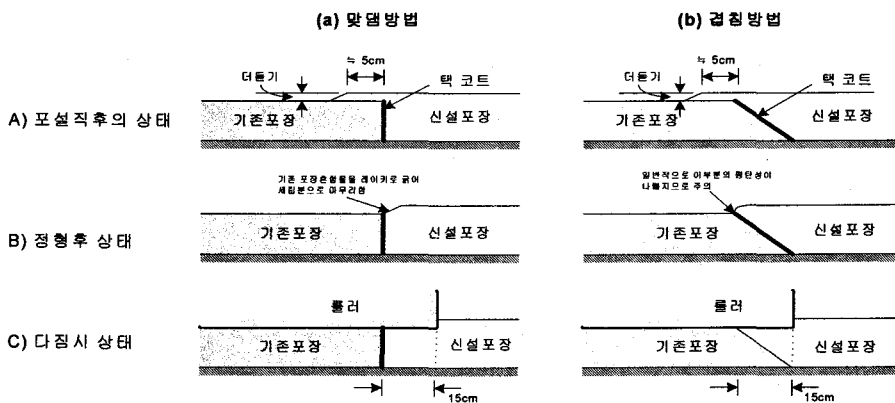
(a) 맞댐방법

(b) 겹침방법

A) 포설직후의 상태

더돋기

≒ 5cm

택 코트

기존포장

신설포장

더돋기

≒ 5cm

택 코트

기존포장

신설포장

B) 정형후 상태

기존 포장손혈물을 레이키로 긁어 세립분으로 마무리함

기존포장

신설포장

일반적으로 이부분의 평탄성이 나빠지므로 주의

기존포장

신설포장

C) 다짐시 상태

롤러

기존포장

신설포장

15cm

롤러

기존포장

신설포장

15cm